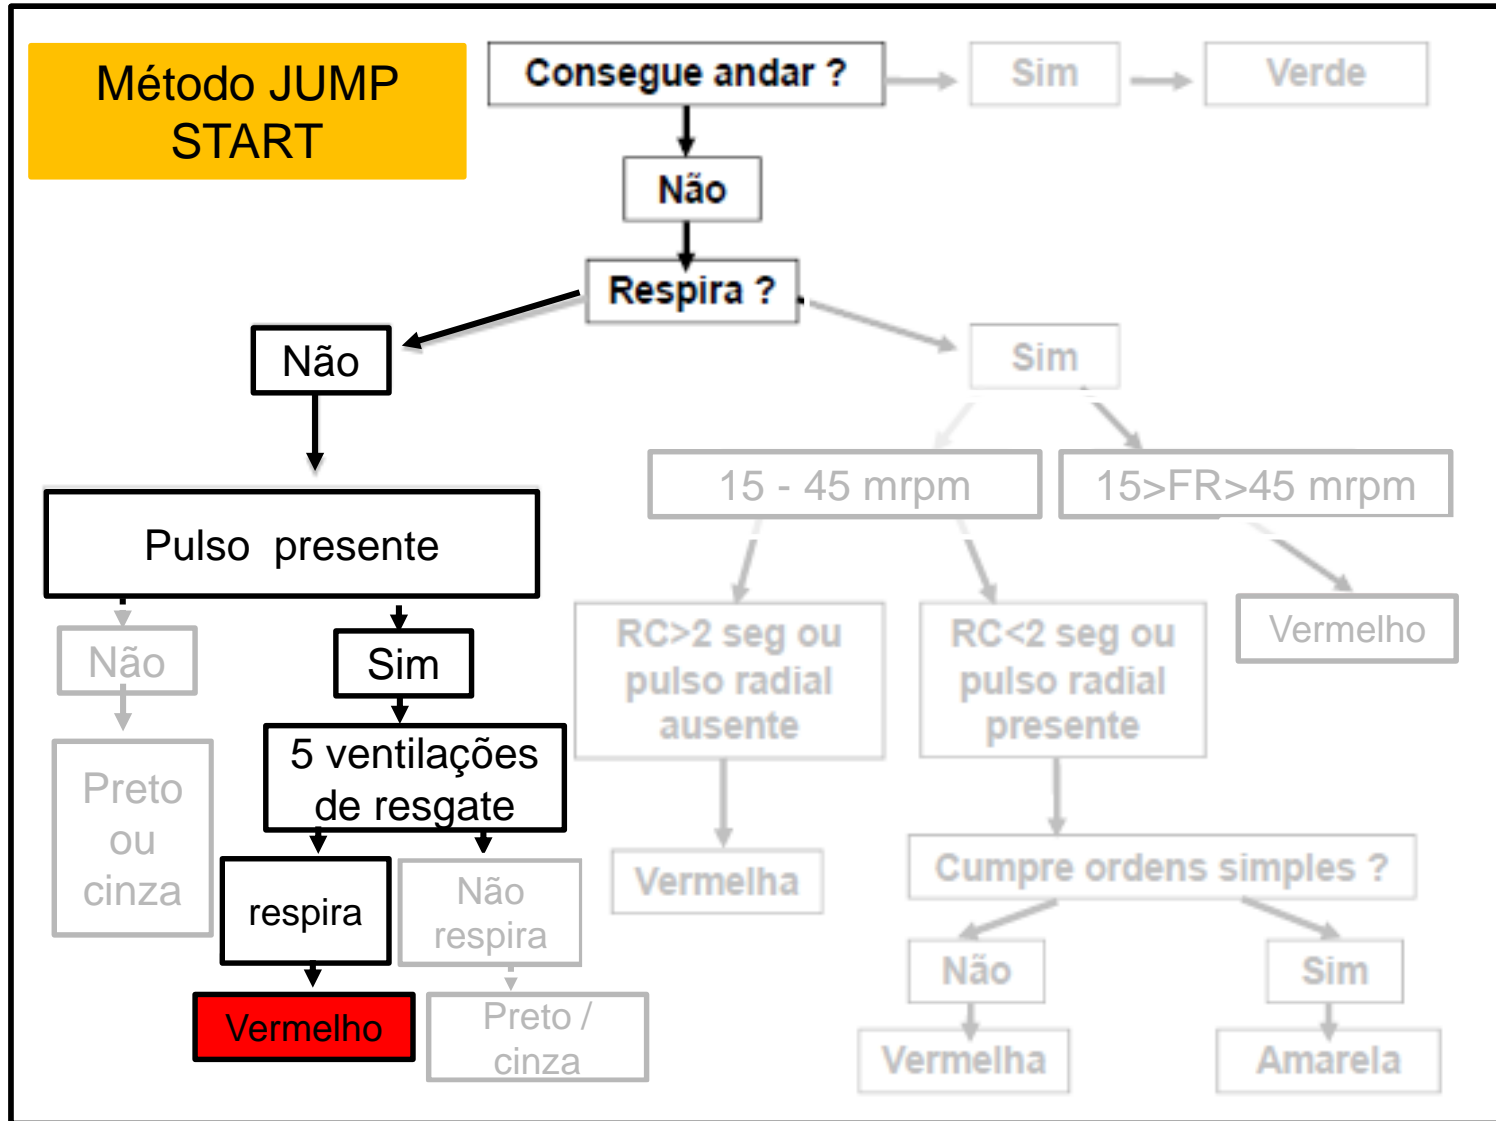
Método JUMP START

Consegue andar ?

Sim

Verde

Não

Respira ?

Não

Sim

15 - 45 mrpm

15>FR>45 mrpm

Pulso presente

Não

Sim

Preto ou cinza

5 ventilações de resgate

respira

Não respira

Vermelho

Preto / cinza

RC>2 seg ou pulso radial ausente

RC<2 seg ou pulso radial presente

Vermelho

Vermelha

Cumpre ordens simples ?

Não

Sim

Vermelha

Amarela